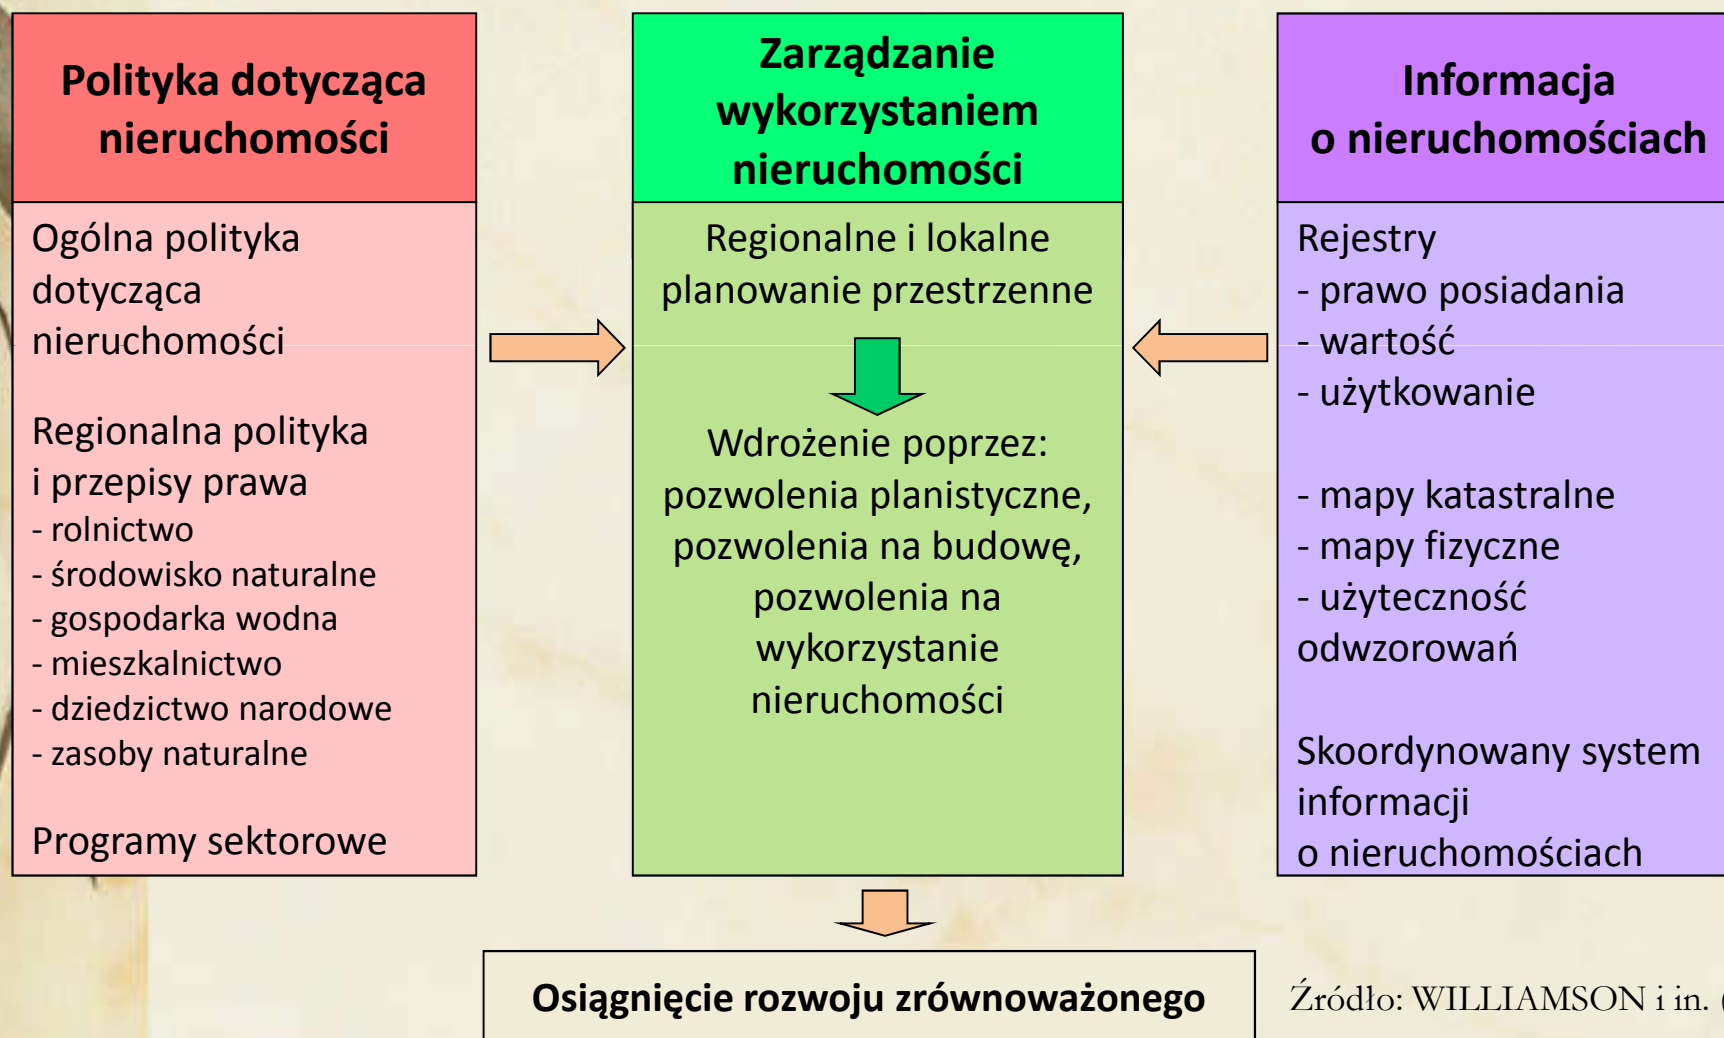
Polityka dotycząca nieruchomości

Ogólna polityka dotycząca nieruchomości

Regionalna polityka i przepisy prawa
- rolnictwo
- środowisko naturalne
- gospodarka wodna
- mieszkalnictwo
- dziedzictwo narodowe
- zasoby naturalne

Programy sektorowe

Zarządzanie wykorzystaniem nieruchomości

Regionalne i lokalne planowanie przestrzenne

Wdrożenie poprzez: pozwolenia planistyczne, pozwolenia na budowę, pozwolenia na wykorzystanie nieruchomości

Informacja o nieruchomościach

Rejestry
- prawo posiadania
- wartość
- użytkowanie

- mapy katastralne
- mapy fizyczne
- użyteczność odwzorowań

Skoordynowany system informacji o nieruchomościach

Osiągnięcie rozwoju zrównoważonego

Źródło: WILLIAMSON i in. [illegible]